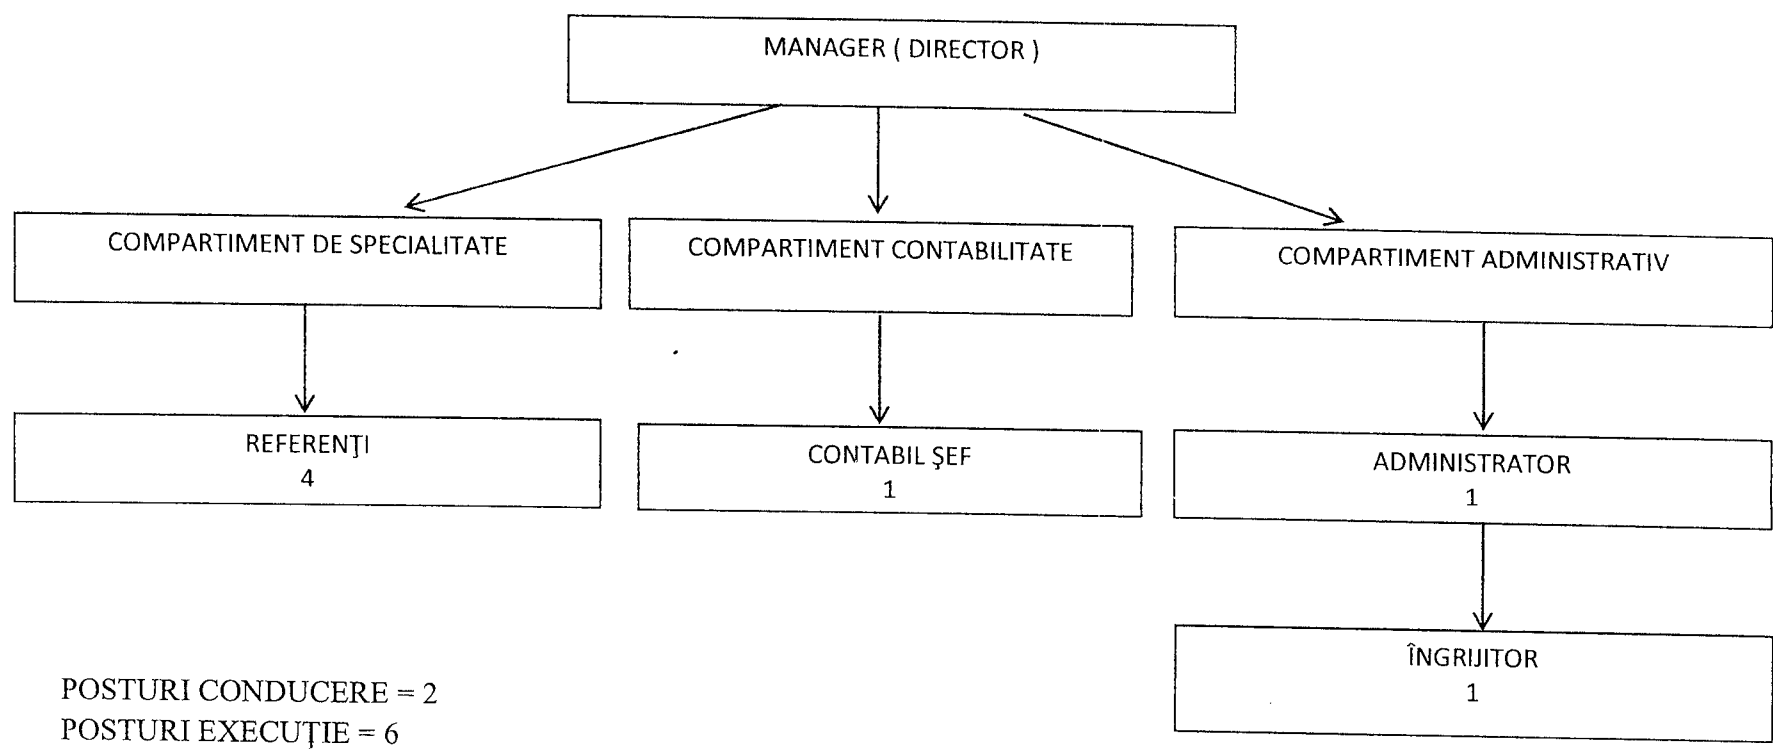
MANAGER ( DIRECTOR )

COMPARTIMENT DE SPECIALITATE

COMPARTIMENT CONTABILITATE

COMPARTIMENT ADMINISTRATIV

REFERENŢI
4

CONTABIL ŞEF
1

ADMINISTRATOR
1

ÎNGRIJITOR
1

POSTURI CONDUCERE = 2
POSTURI EXECUŢIE = 6